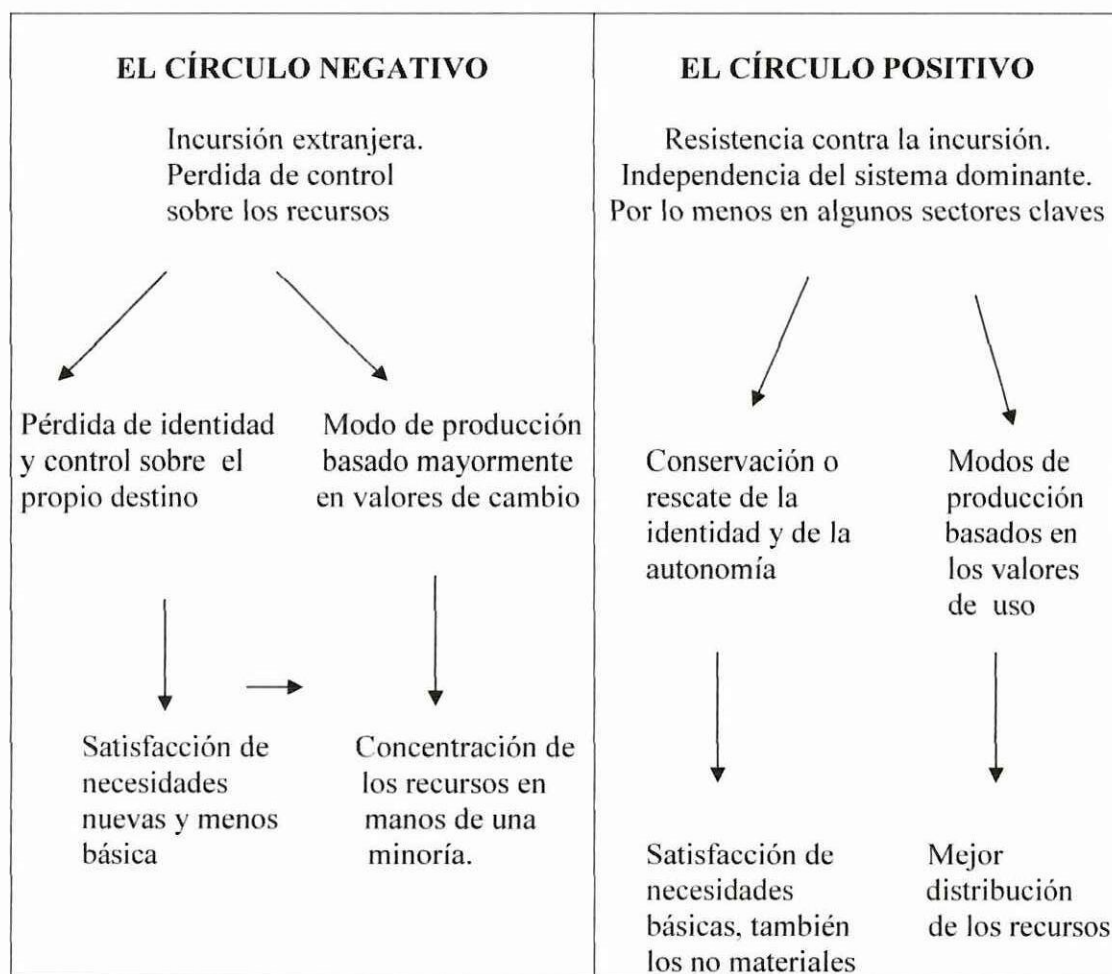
| EL CÍRCULO NEGATIVO | EL CÍRCULO POSITIVO |
|---|---|
| Incursión extranjera. Perdida de control sobre los recursos | Resistencia contra la incursión. Independencia del sistema dominante. Por lo menos en algunos sectores claves |

EL CÍRCULO NEGATIVO

Incursión extranjera. Perdida de control sobre los recursos

Pérdida de identidad y control sobre el propio destino

Modo de producción basado mayormente en valores de cambio

Satisfacción de necesidades nuevas y menos básica

Concentración de los recursos en manos de una minoría.

EL CÍRCULO POSITIVO

Resistencia contra la incursión. Independencia del sistema dominante. Por lo menos en algunos sectores claves

Conservación o rescate de la identidad y de la autonomía

Modos de producción basados en los valores de uso

Satisfacción de necesidades básicas, también los no materiales

Mejor distribución de los recursos